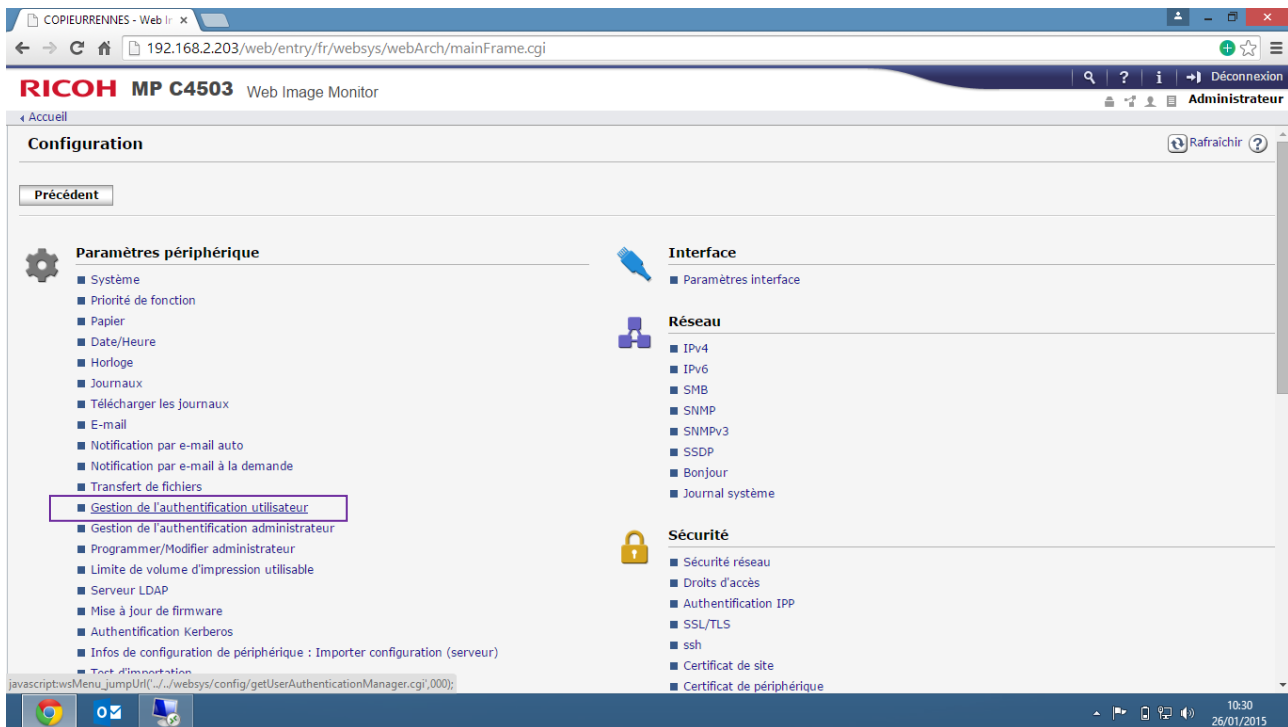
COPIEURRENNES - Web Ir ×

192.168.2.203/web/entry/fr/websys/webArch/mainFrame.cgi

RICOH MP C4503 Web Image Monitor

Déconnexion

Administrateur

Accueil

Configuration

Rafraîchir

Précédent

Paramètres périphérique
Système
Priorité de fonction
Papier
Date/Heure
Horloge
Journaux
Télécharger les journaux
E-mail
Notification par e-mail auto
Notification par e-mail à la demande
Transfert de fichiers
Gestion de l'authentification utilisateur
Gestion de l'authentification administrateur
Programmer/Modifier administrateur
Limite de volume d'impression utilisable
Serveur LDAP
Mise à jour de firmware
Authentification Kerberos
Infos de configuration de périphérique : Importer configuration (serveur)
Test d'importation

Interface
Paramètres interface

Réseau
IPv4
IPv6
SMB
SNMP
SNMPv3
SSDP
Bonjour
Journal système

Sécurité
Sécurité réseau
Droits d'accès
Authentification IPP
SSL/TLS
ssh
Certificat de site
Certificat de périphérique

javascript:wsMenu_jumpUrl('../../websys/config/getUserAuthenticationManager.cgi',000);

10:30
26/01/2015